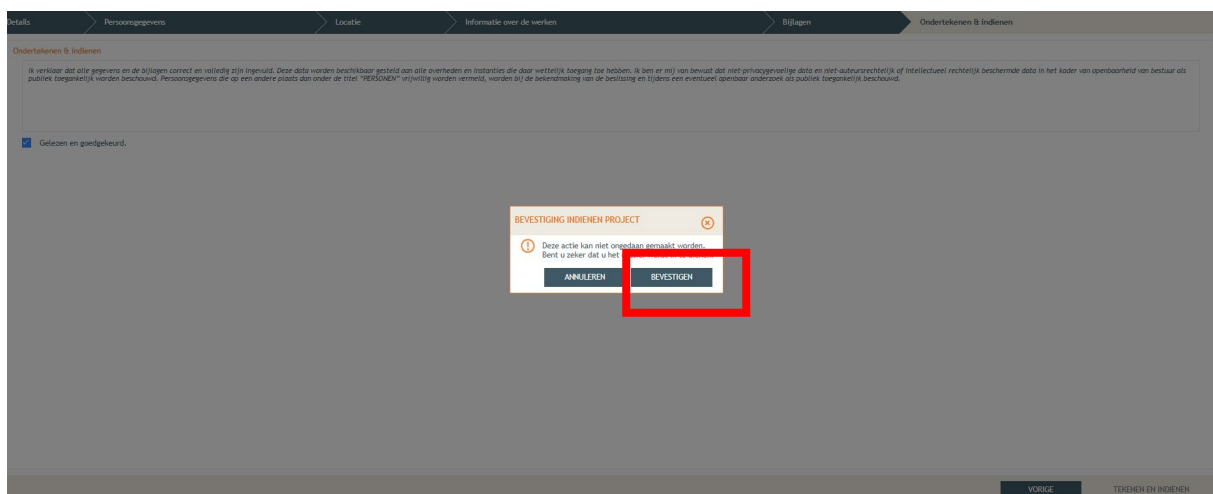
Details | Persoonsgegevens | Locatie | Informatie over de werken | Bijlagen | Ondertekenen & indienen

Ondertekenen & indienen

Ik verklaar dat alle gegevens en de bijlagen correct en volledig zijn ingevuld. Deze data worden beschikbaar gesteld aan alle overheden en instanties die daar wettelijk toegang toe hebben. Ik ben er mij van bewust dat niet-privacygevoelige data en niet-auteursrechtelijk of intellectueel rechtelijk beschermde data in het kader van openbaarheid van bestuur als publiek toegankelijk worden beschouwd. Persoonsgegevens die op een andere plaats dan onder de titel "PERSONEN" vrijwillig worden vermeld, worden bij de bekendmaking van de beslissing en tijdens een eventueel openbaar onderzoek als publiek toegankelijk beschouwd.

Gelezen en goedgekeurd.

BEVESTIGING INDIENEN PROJECT

Deze actie kan niet ongedaan gemaakt worden. Bent u zeker dat u het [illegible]

ANNULEREN | BEVESTIGEN

VORIGE | TEKENEN EN INDIENEN